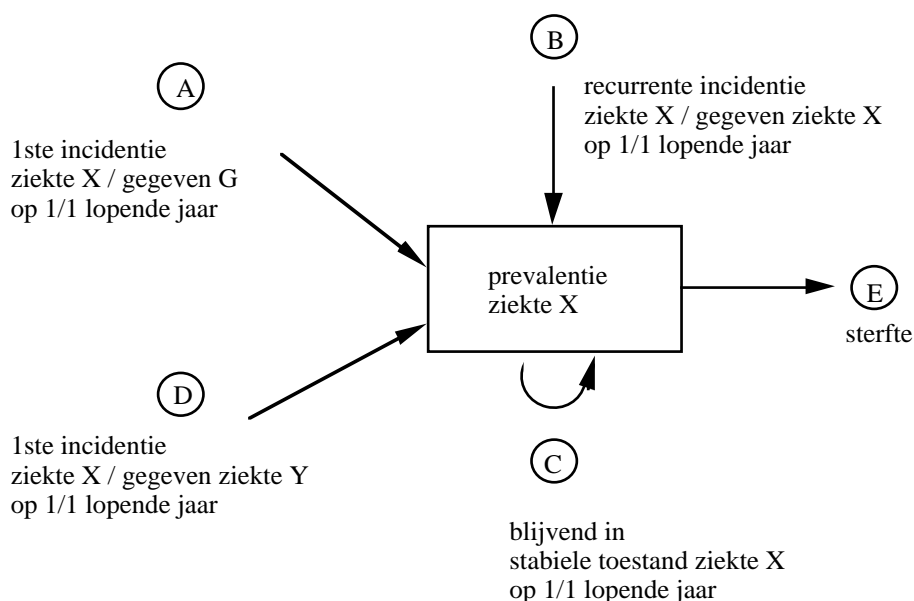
B

recurrente incidentie
ziekte X / gegeven ziekte X
op 1/1 lopende jaar

A

1ste incidentie
ziekte X / gegeven G
op 1/1 lopende jaar

prevalentie
ziekte X

E

sterfte

D

1ste incidentie
ziekte X / gegeven ziekte Y
op 1/1 lopende jaar

C

blijvend in
stabiele toestand ziekte X
op 1/1 lopende jaar